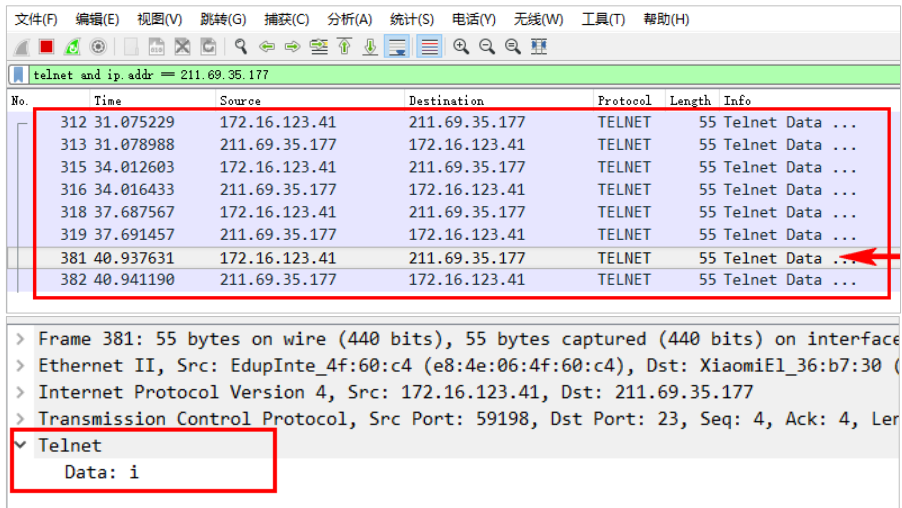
文件(F) 编辑(E) 视图(V) 跳转(G) 捕获(C) 分析(A) 统计(S) 电话(Y) 无线(W) 工具(T) 帮助(H)

telnet and ip.addr == 211.69.35.177

| No. | Time | Source | Destination | Protocol | Length | Info |
|---|---|---|---|---|---|---|
| 312 | 31.075229 | 172.16.123.41 | 211.69.35.177 | TELNET | 55 | Telnet Data ... |
| 313 | 31.078988 | 211.69.35.177 | 172.16.123.41 | TELNET | 55 | Telnet Data ... |
| 315 | 34.012603 | 172.16.123.41 | 211.69.35.177 | TELNET | 55 | Telnet Data ... |
| 316 | 34.016433 | 211.69.35.177 | 172.16.123.41 | TELNET | 55 | Telnet Data ... |
| 318 | 37.687567 | 172.16.123.41 | 211.69.35.177 | TELNET | 55 | Telnet Data ... |
| 319 | 37.691457 | 211.69.35.177 | 172.16.123.41 | TELNET | 55 | Telnet Data ... |
| 381 | 40.937631 | 172.16.123.41 | 211.69.35.177 | TELNET | 55 | Telnet Data ... |
| 382 | 40.941190 | 211.69.35.177 | 172.16.123.41 | TELNET | 55 | Telnet Data ... |

> Frame 381: 55 bytes on wire (440 bits), 55 bytes captured (440 bits) on interface
> Ethernet II, Src: EdupInte_4f:60:c4 (e8:4e:06:4f:60:c4), Dst: XiaomiEl_36:b7:30 (
> Internet Protocol Version 4, Src: 172.16.123.41, Dst: 211.69.35.177
> Transmission Control Protocol, Src Port: 59198, Dst Port: 23, Seq: 4, Ack: 4, Len
Telnet
Data: i